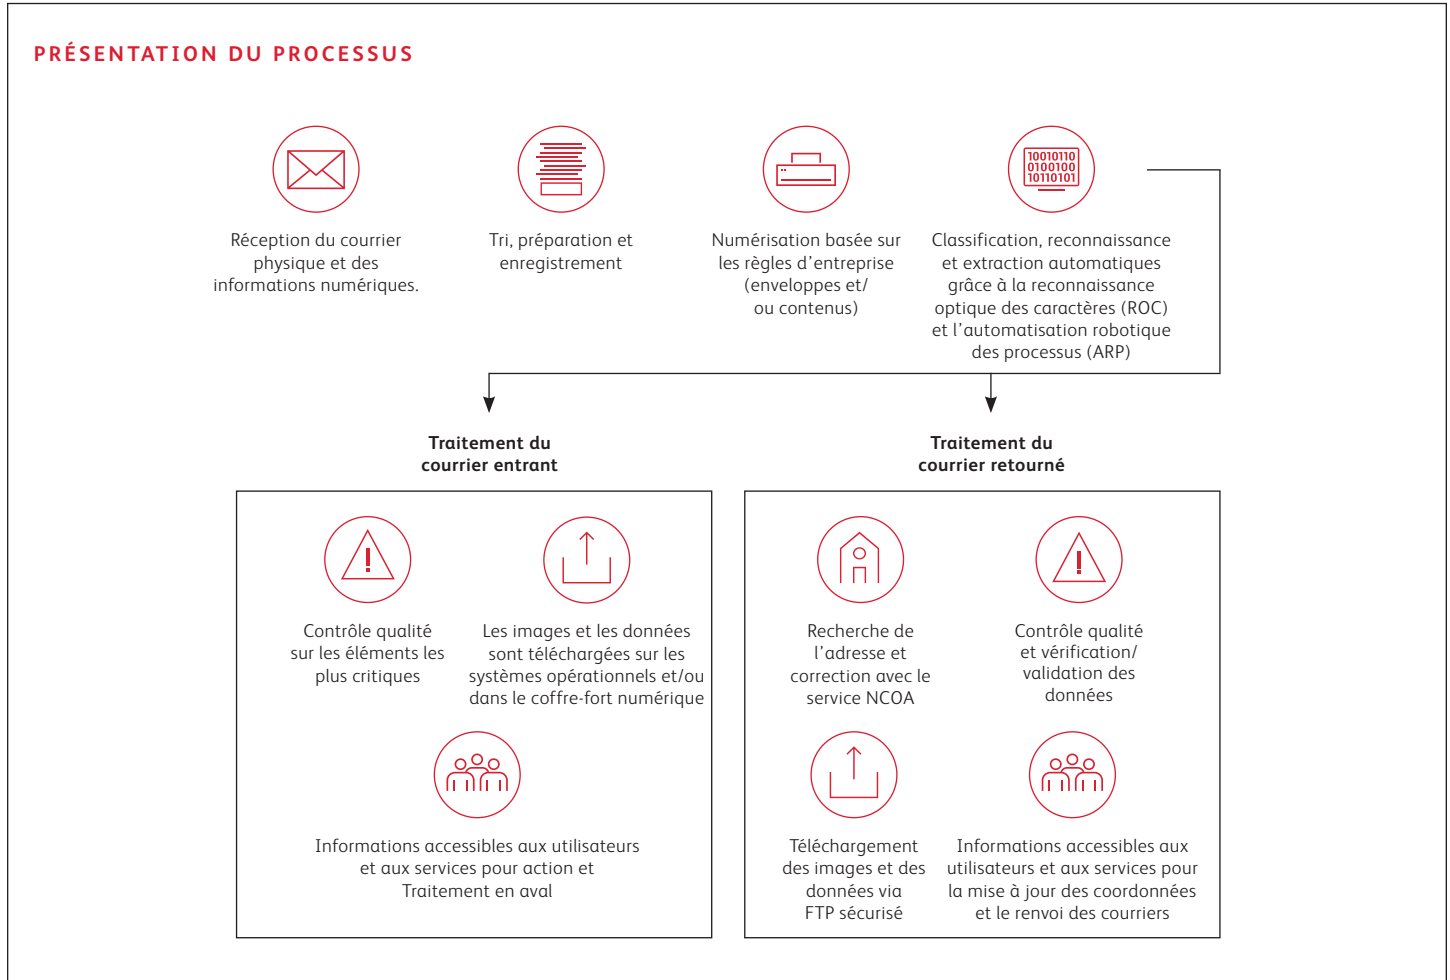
PRÉSENTATION DU PROCESSUS

Réception du courrier physique et des informations numériques.

Tri, préparation et enregistrement

Numérisation basée sur les règles d'entreprise (enveloppes et/ ou contenus)

10010110
01001100
10110101

Classification, reconnaissance et extraction automatiques grâce à la reconnaissance optique des caractères (ROC) et l'automatisation robotique des processus (ARP)

Traitement du courrier entrant

Contrôle qualité sur les éléments les plus critiques

Les images et les données sont téléchargées sur les systèmes opérationnels et/ou dans le coffre-fort numérique

Informations accessibles aux utilisateurs et aux services pour action et Traitement en aval

Traitement du courrier retourné

Recherche de l'adresse et correction avec le service NCOA

Contrôle qualité et vérification/ validation des données

Téléchargement des images et des données via FTP sécurisé

Informations accessibles aux utilisateurs et aux services pour la mise à jour des coordonnées et le renvoi des courriers